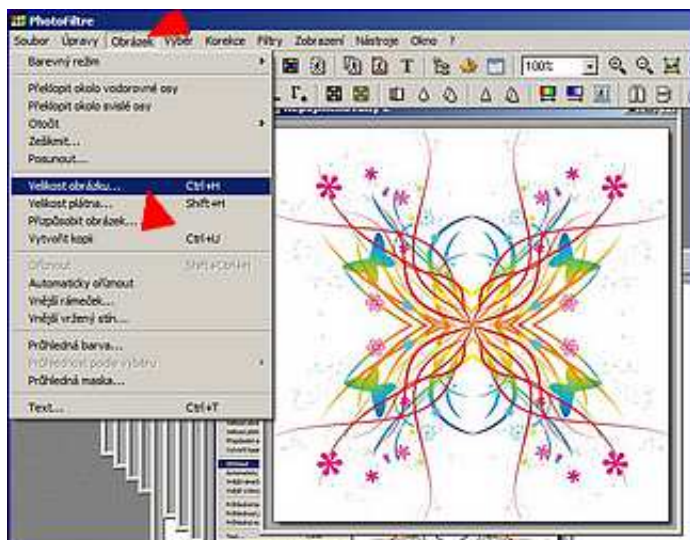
PhotoFiltre

Soubor Úpravy Obrázek Výběr Korekce Filtry Zobrazení Nástroje Okno ?

Barevný režim

Překlopit okolo vodorovné osy
Překlopit okolo svislé osy
Otočit
Zešikmit...
Posunout...

Velikost obrázku... Ctrl+H
Velikost plátna... Shift+H
Přizpůsobit obrázek...
Vytvořit kopii Ctrl+U

Oříznout Shift+Ctrl+H
Automatický ořiznout
Vnější rámeček...
Vnější vržený stín...

Průhledná barva...
Průhlednost podle výběru
Průhledná maska...

Text... Ctrl+T

100%